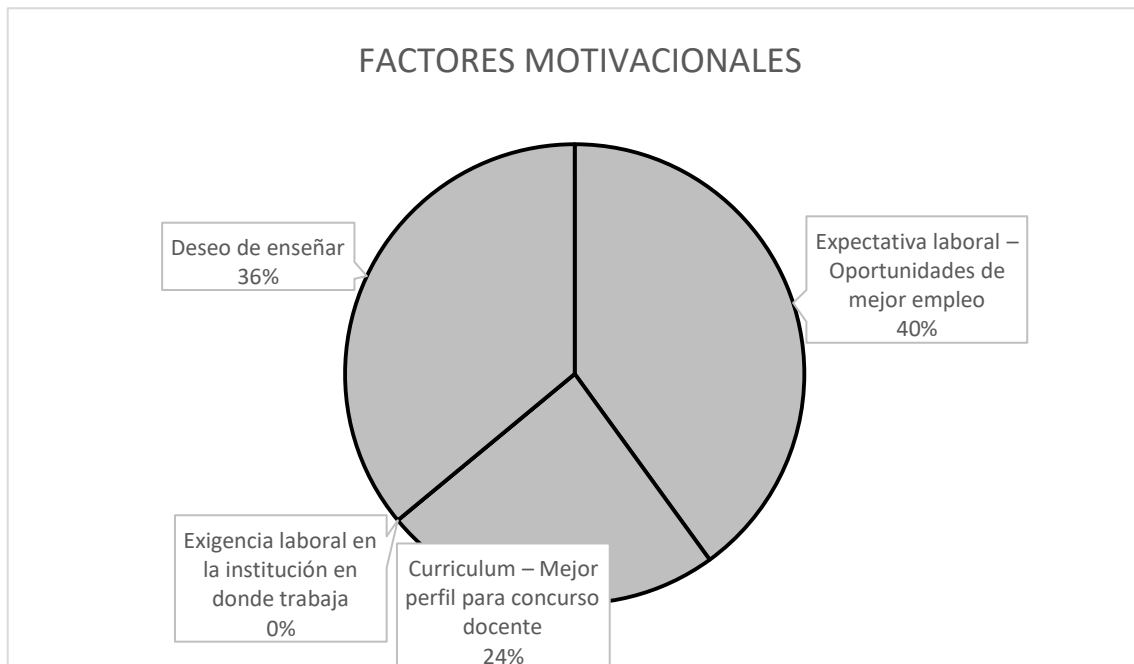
FACTORES MOTIVACIONALES

Deseo de enseñar
36%

Expectativa laboral – Oportunidades de mejor empleo
40%

Exigencia laboral en la institución en donde trabaja
0%

Curriculum – Mejor perfil para concurso docente
24%